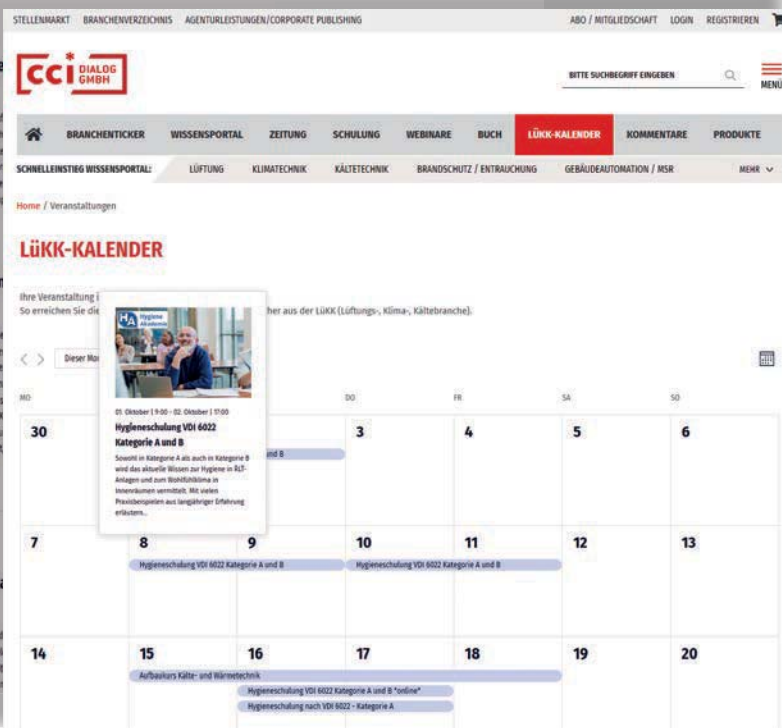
STELLENMARKT BRANCHENVERZEICHNIS AGENTURLEISTUNGEN/CORPORATE PUBLISHING ABO / MITGLIEDSCHAFT LOGIN REGISTRIEREN

CCI DIALOG GMBH

BITTE SUCHBEGRIFF EINGEBEN

MENÜ

BRANCHENTICKER WISSENSPORTAL ZEITUNG SCHULUNG WEBINARE BUCH LÜKK-KALENDER KOMMENTARE PRODUKTE

SCHNELLEINSTIEG WISSENSPORTAL: LÜFTUNG KLIMATECHNIK KÄLTETECHNIK BRANDSCHUTZ / ENTRAUCHUNG GEBÄUDEAUTOMATION / MSR MEHR

Home / Veranstaltungen

LüKK-KALENDER

Ihre Veranstaltung i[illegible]
So erreichen Sie die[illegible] her aus der LüKK (Lüftungs-, Klima-, Kältebranche).

Dieser Mo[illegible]

Hygiene Akademie

01. Oktober | 9:00 - 02. Oktober | 17:00

Hygieneschulung VDI 6022 Kategorie A und B

Sowohl in Kategorie A als auch in Kategorie B wird das aktuelle Wissen zur Hygiene in RLT-Anlagen und zum Wohlfühlklima in Innenräumen vermittelt. Mit vielen Praxisbeispielen aus langjähriger Erfahrung erläutern...

| MO | | | DO | FR | SA | SO |
|---|---|---|---|---|---|---|
| 30 | | und B | 3 | 4 | 5 | 6 |
| 7 | 8 Hygieneschulung VDI 6022 Kategorie A und B | 9 | 10 Hygieneschulung VDI 6022 Kategorie A und B | 11 | 12 | 13 |
| 14 | 15 Aufbaukurs Kälte- und Wärmetechnik | 16 Hygieneschulung VDI 6022 Kategorie A und B *online* Hygieneschulung nach VDI 6022 - Kategorie A | 17 | 18 | 19 | 20 |